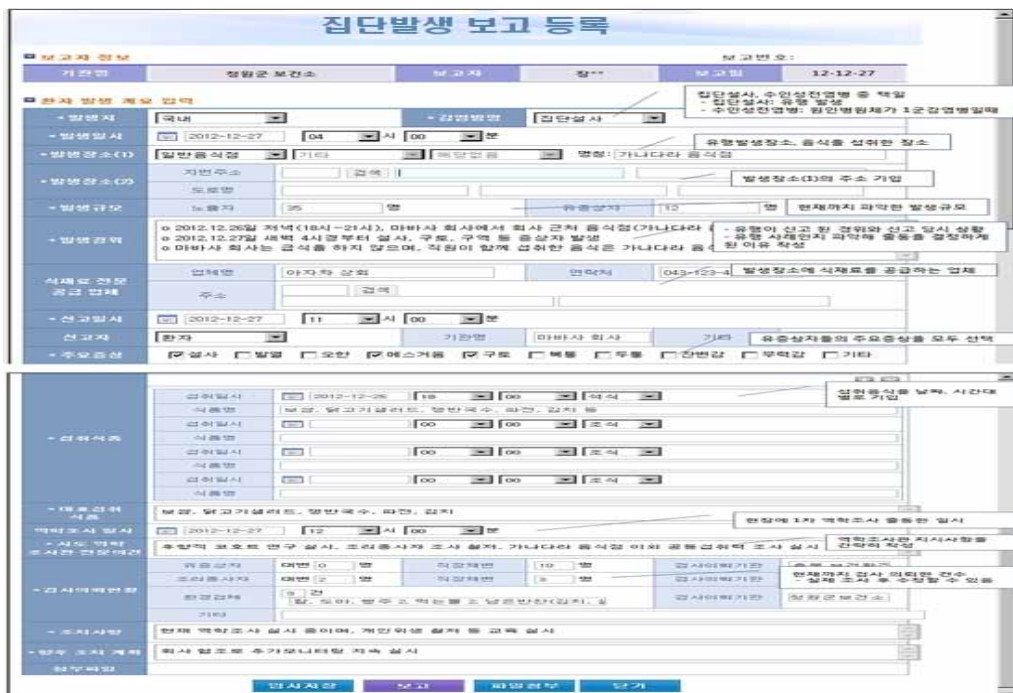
집단발생 보고 등록

보고자 정보 | 보고번호:

| 기관명 | 청원군 보건소 | 보고자 | 장** | 보고일 | 12-12-27 |
|---|---|---|---|---|---|

환자 발생 개요 입력

집단설사, 수인성전염병 중 택일
- 집단설사: 유행 발생
- 수인성전염병: 원인병원체가 1군감염병일때

| 발생지 | 국내 | 감염병명 | 집단설사 |
|---|---|---|---|
| 발생일시 | 2012-12-27 04 시 00 분 | | |
| 발생장소(1) | 일반음식점 기타 해당없음 명칭: 가나다라 음식점 | | |
| 발생장소(2) | 지번주소 검색 / 도로명 | | |
| 발생규모 | 노출자 35 명 | 유증상자 12 | 명 |
| 발생경위 | o 2012.12.26일 저녁(18시~21시), 마바사 회사에서 회사 근처 음식점(가나다라 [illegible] / o 2012.12.27일 새벽 4시경부터 설사, 구토, 구역 등 증상자 발생 / o 마바사 회사는 급식을 하지 않으며, 직원이 함께 섭취한 음식은 가나다라 음식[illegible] | | |
| 식재료 전문 공급 업체 | 업체명 아자차 상회 | 연락처 | 043-123-4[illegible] |
| | 주소 검색 | | |
| 신고일시 | 2012-12-27 11 시 00 분 | | |
| 신고자 | 환자 | 기관명 | 마바사 회사 | 기타 |
| 주요증상 | ☑설사 □발열 □오한 ☑메스꺼움 ☑구토 □복통 □두통 □잔변감 □무력감 □기타 | | |

유행발생장소, 음식을 섭취한 장소
발생장소(1)의 주소 기입
현재까지 파악한 발생규모
- 유행이 신고 된 경위와 신고 당시 상황
- 유행 사례인지 파악해 종류를 결정하게 된 이유 작성
발생장소에 식재료를 공급하는 업체
유증상자들의 주요증상을 모두 선택

| 섭취식품 | 섭취일시 2012-12-26 18 00 석식 |
|---|---|
| | 식품명 보쌈, 닭고기샐러드, 쟁반국수, 파전, 김치 등 |
| | 섭취일시 00 00 조식 |
| | 식품명 |
| | 섭취일시 00 00 조식 |
| | 식품명 |
| | 섭취일시 00 00 조식 |
| | 식품명 |
| 의심 식품 | 보쌈, 닭고기샐러드, 쟁반국수, 파전, 김치 |
| 역학조사 일시 | 2012-12-27 12 시 00 분 |
| 시도 역학 조사관 전문의견 | 후향적 코호트 연구 실시, 조리종사자 조사 실시, 가나다라 음식점 이외 공동섭취력 조사 실시 |
| 검사의뢰현황 | 유증상자 대변 0 명 직장채변 10 명 검사의뢰기관 |
| | 조리종사자 대변 2 명 직장채변 5 명 검사의뢰기관 |
| | 환경검체 9 건 (칼, 도마, 행주 2, 먹는물 2, 남은반찬(김치, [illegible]) 검사의뢰기관 청원군보건소 |
| | 기타 |
| 조치사항 | 현재 역학조사 실시 중이며, 개인위생 철저 등 교육 실시 |
| 향후 조치 계획 | 회사 협조로 추가모니터링 지속 실시 |
| 첨부파일 | |

섭취음식을 날짜, 시간대별로 기입
현장에 1차 역학조사 출동한 일시
역학조사관 지시사항을 간략히 작성
현재까지 검사 의뢰한 건수
- 실제 조사 후 수정할 수 있음

임시저장 보고 파일첨부 닫기